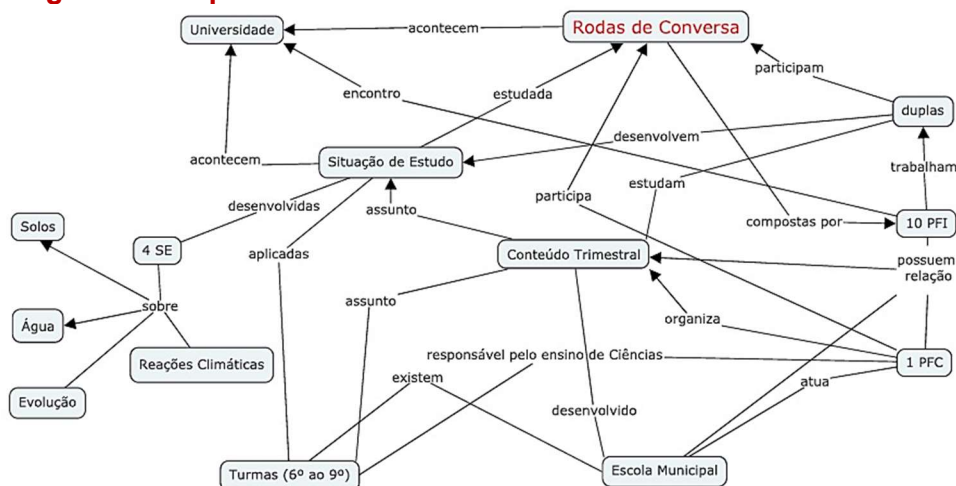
Universidade
acontecem
Rodas de Conversa
participam
encontro
estudada
duplas
desenvolvem
acontecem
Situação de Estudo
trabalham
estudam
participa
desenvolvidas
Solos
assunto
compostas por
10 PFI
4 SE
aplicadas
Conteúdo Trimestral
possuem relação
sobre
assunto
Água
organiza
Reações Climáticas
responsável pelo ensino de Ciências
1 PFC
existem
atua
Evolução
desenvolvido
Turmas (6º ao 9º)
Escola Municipal